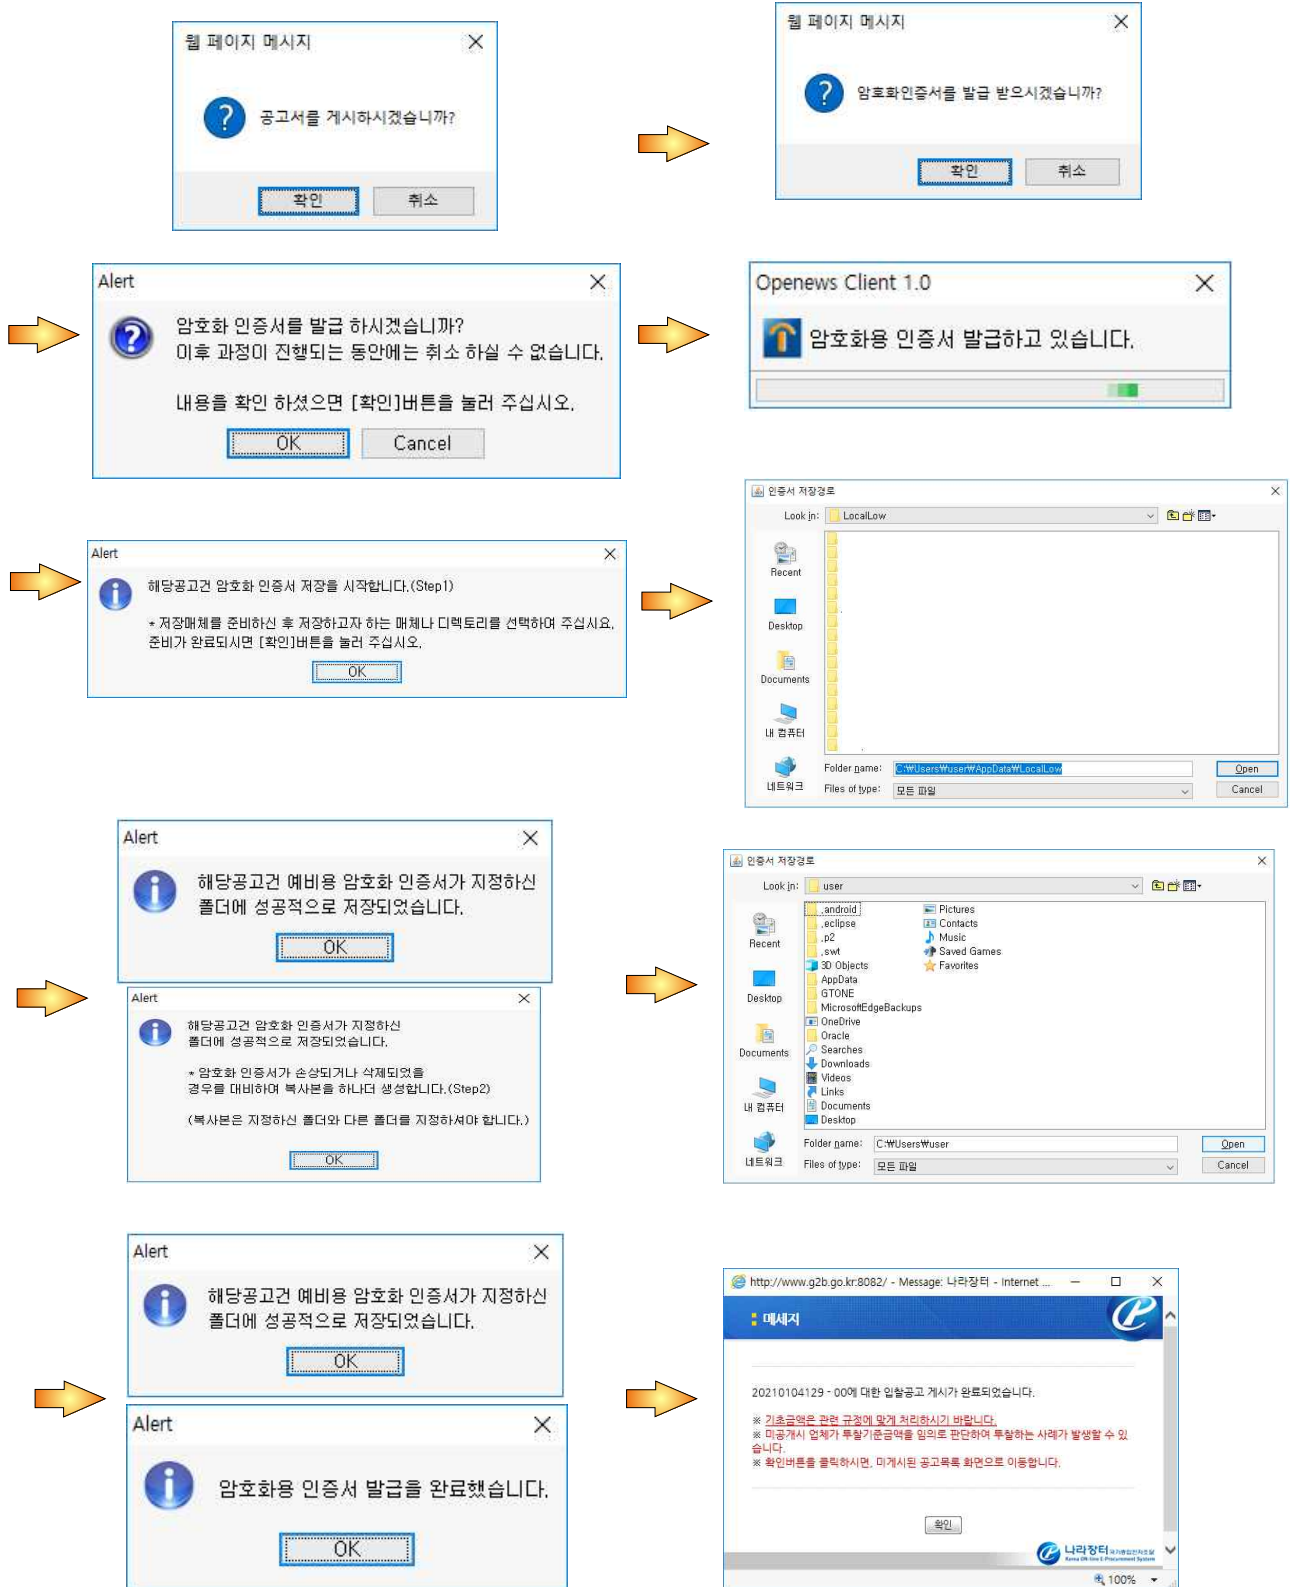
웹 페이지 메시지
공고서를 게시하시겠습니까?
확인 취소

웹 페이지 메시지
암호화인증서를 발급 받으시겠습니까?
확인 취소

Alert
암호화 인증서를 발급 하시겠습니까?
이후 과정이 진행되는 동안에는 취소 하실 수 없습니다.
내용을 확인 하셨으면 [확인]버튼을 눌러 주십시오.
OK Cancel

Openews Client 1.0
암호화용 인증서 발급하고 있습니다.

Alert
해당공고건 암호화 인증서 저장을 시작합니다.(Step1)
* 저장매체를 준비하신 후 저장하고자 하는 매체나 디렉토리를 선택하여 주십시오. 준비가 완료되시면 [확인]버튼을 눌러 주십시오.
OK

인증서 저장경로
Look in: LocalLow
Recent
Desktop
Documents
내 컴퓨터
네트워크
Folder name: C:₩Users₩user₩AppData₩LocalLow
Files of type: 모든 파일
Open
Cancel

Alert
해당공고건 예비용 암호화 인증서가 지정하신 폴더에 성공적으로 저장되었습니다.
OK

Alert
해당공고건 암호화 인증서가 지정하신 폴더에 성공적으로 저장되었습니다.
* 암호화 인증서가 손상되거나 삭제되었을 경우를 대비하여 복사본을 하나더 생성합니다.(Step2)
(복사본은 지정하신 폴더와 다른 폴더를 지정하셔야 합니다.)
OK

인증서 저장경로
Look in: user
.android
.eclipse
.p2
.swt
3D Objects
AppData
GTONE
MicrosoftEdgeBackups
OneDrive
Oracle
Searches
Downloads
Videos
Links
Documents
Desktop
Pictures
Contacts
Music
Saved Games
Favorites
Recent
Desktop
Documents
내 컴퓨터
네트워크
Folder name: C:₩Users₩user
Files of type: 모든 파일
Open
Cancel

Alert
해당공고건 예비용 암호화 인증서가 지정하신 폴더에 성공적으로 저장되었습니다.
OK

Alert
암호화용 인증서 발급을 완료했습니다.
OK

http://www.g2b.go.kr:8082/ - Message: 나라장터 - Internet ...
메세지
20210104129 - 00에 대한 입찰공고 게시가 완료되었습니다.
※ 기초금액은 관련 규정에 맞게 처리하시기 바랍니다.
※ 미공개시 업체가 투찰기준금액을 임의로 판단하여 투찰하는 사례가 발생할 수 있습니다.
※ 확인버튼을 클릭하시면, 미게시된 공고목록 화면으로 이동합니다.
확인
나라장터
100%